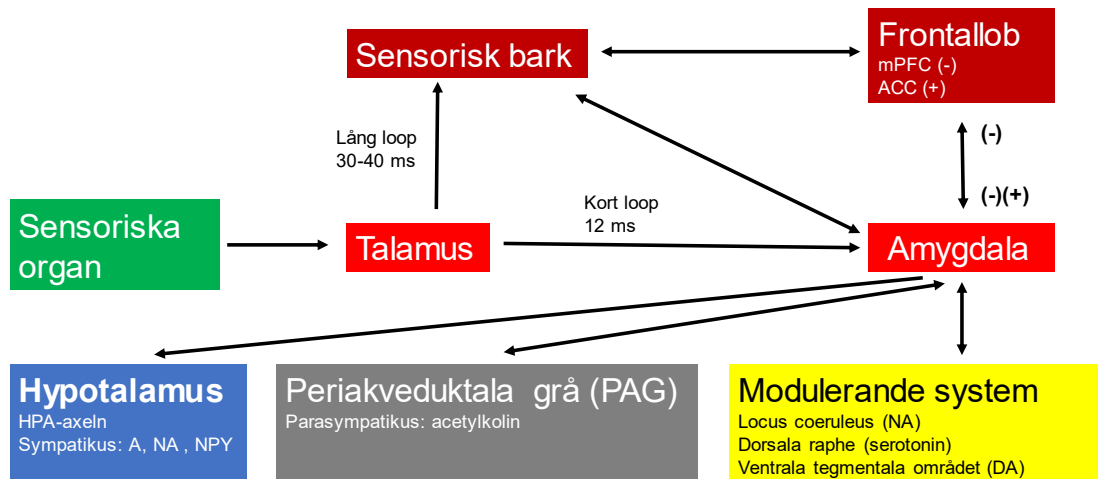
Sensorisk bark

Frontallob
mPFC (-)
ACC (+)

Lång loop
30-40 ms

(-)

(-)(+)

Kort loop
12 ms

Sensoriska organ

Talamus

Amygdala

Hypotalamus
HPA-axeln
Sympatikus: A, NA , NPY

Periakveduktala grå (PAG)
Parasympatikus: acetylkolin

Modulerande system
Locus coeruleus (NA)
Dorsala raphe (serotonin)
Ventrala tegmentala området (DA)